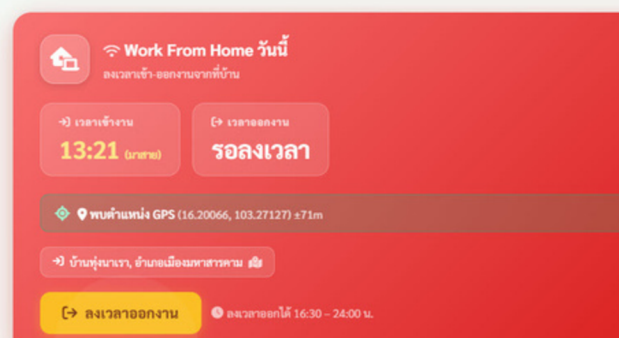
Work From Home วันนี้
ลงเวลาเข้า-ออกงานจากที่บ้าน

เวลาเข้างาน
13:21 (มาสาย)

เวลาออกงาน
รอลงเวลา

พบตำแหน่ง GPS (16.20066, 103.27127) ±71m

บ้านหนุ่มนาเรา, อำเภอเมืองมหาสารคาม

ลงเวลาออกงาน

ลงเวลาออกได้ 16:30 – 24:00 น.